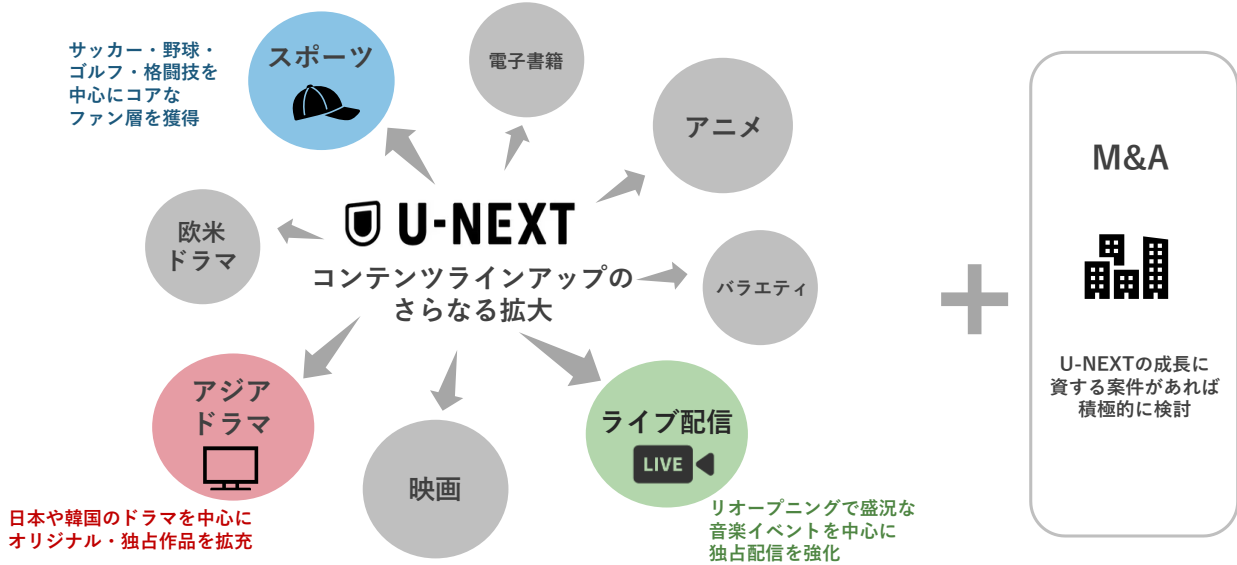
サッカー・野球・ゴルフ・格闘技を中心にコアなファン層を獲得

スポーツ

電子書籍

アニメ

欧米ドラマ

U-NEXT

コンテンツラインアップのさらなる拡大

バラエティ

アジアドラマ

映画

ライブ配信

LIVE

日本や韓国のドラマを中心にオリジナル・独占作品を拡充

リオープニングで盛況な音楽イベントを中心に独占配信を強化

M&A

U-NEXTの成長に資する案件があれば積極的に検討